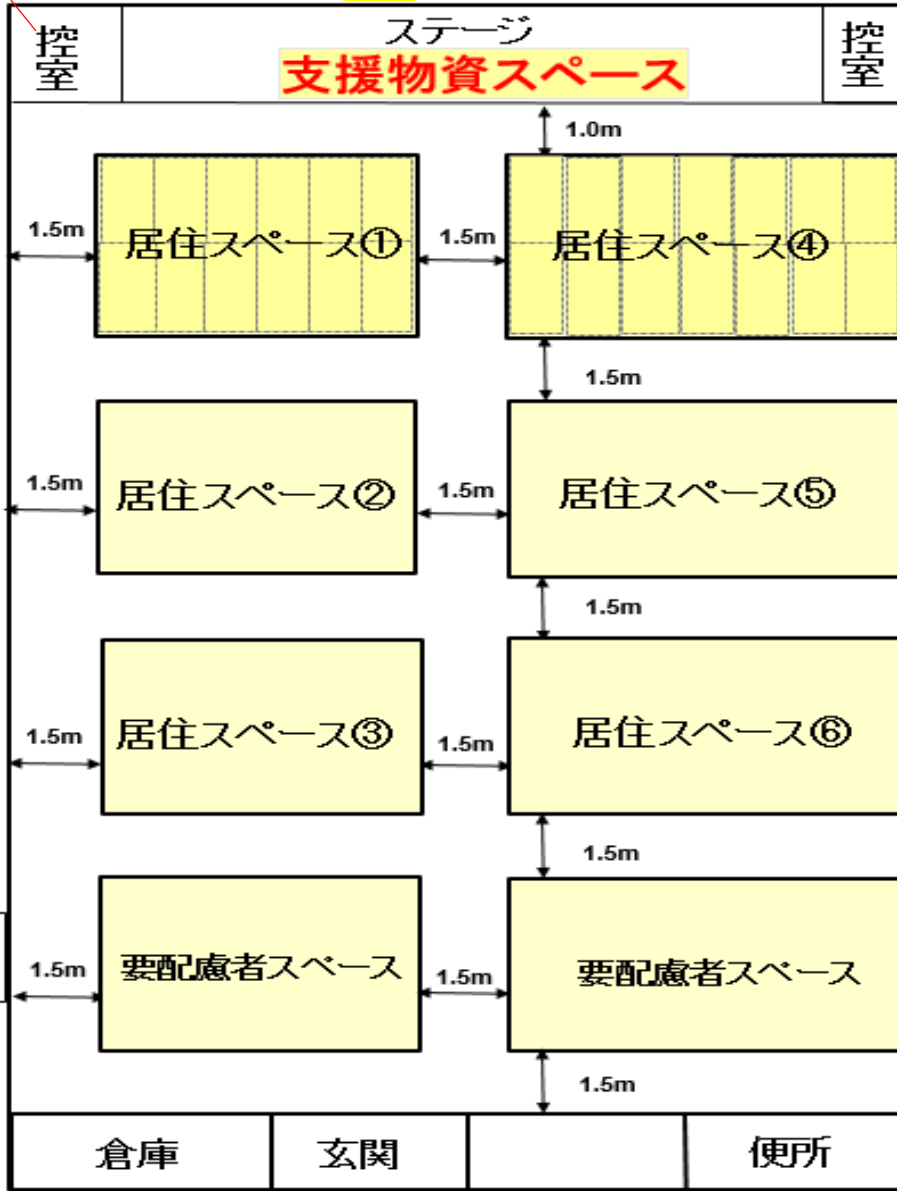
控室

ステージ
支援物資スペース

控室

1.0m

1.5m

居住スペース①

1.5m

居住スペース④

1.5m

1.5m

居住スペース②

1.5m

居住スペース⑤

1.5m

1.5m

居住スペース③

1.5m

居住スペース⑥

1.5m

1.5m

要配慮者スペース

1.5m

要配慮者スペース

1.5m

倉庫

玄関

便所